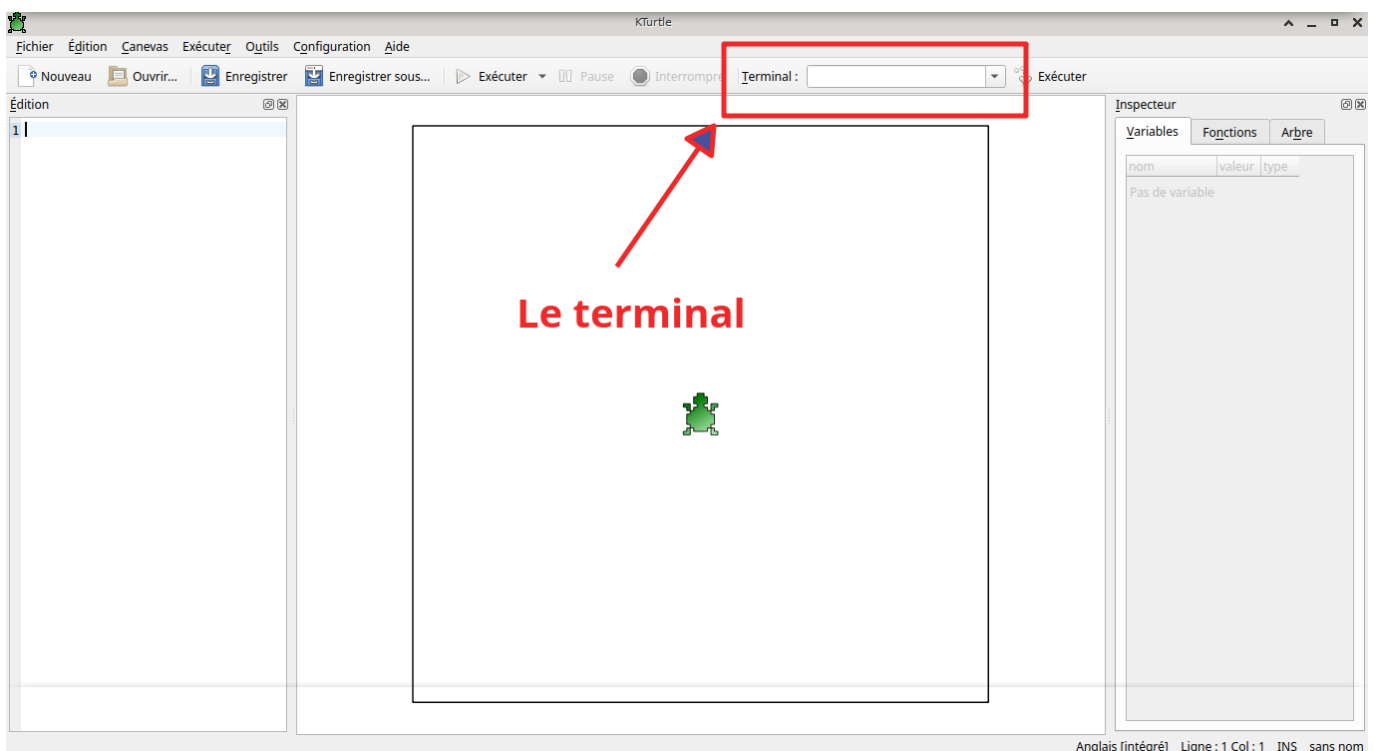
KTurtle

Fichier Édition Canevas Exécuter Outils Configuration Aide

Nouveau Ouvrir... Enregistrer Enregistrer sous... Exécuter Pause Interrompre Terminal : Exécuter

Édition

1

Le terminal

Inspecteur

Variables Fonctions Arbre

| nom | valeur | type |
|---|---|---|

Pas de variable

Anglais [intégré] Ligne : 1 Col : 1 INS sans nom